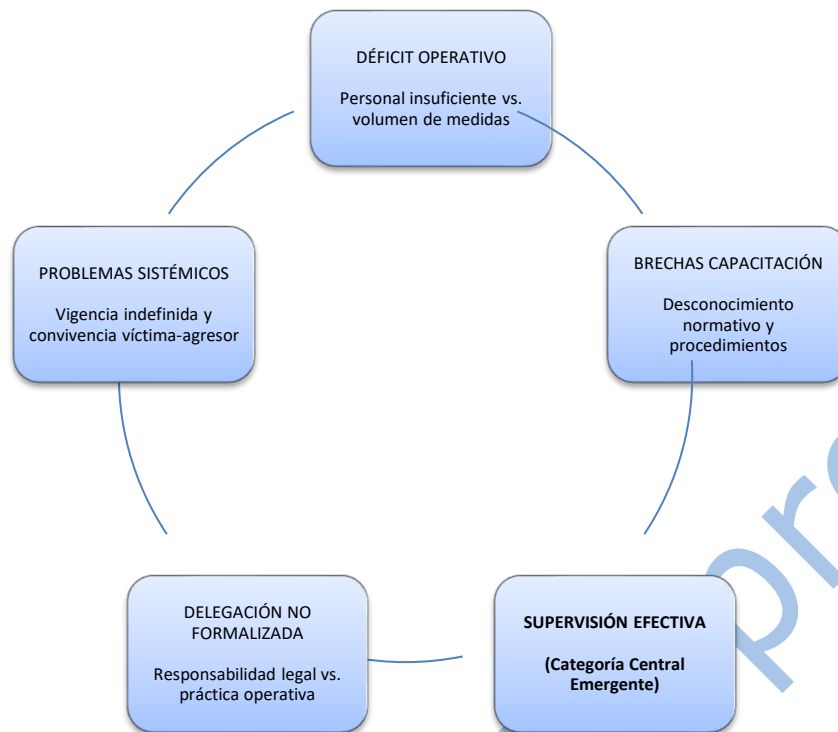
DÉFICIT OPERATIVO

Personal insuficiente vs. volumen de medidas

BRECHAS CAPACITACIÓN

Desconocimiento normativo y procedimientos

SUPERVISIÓN EFECTIVA

(Categoría Central Emergente)

DELEGACIÓN NO FORMALIZADA

Responsabilidad legal vs. práctica operativa

PROBLEMAS SISTÉMICOS

Vigencia indefinida y convivencia víctima-agresor

pro